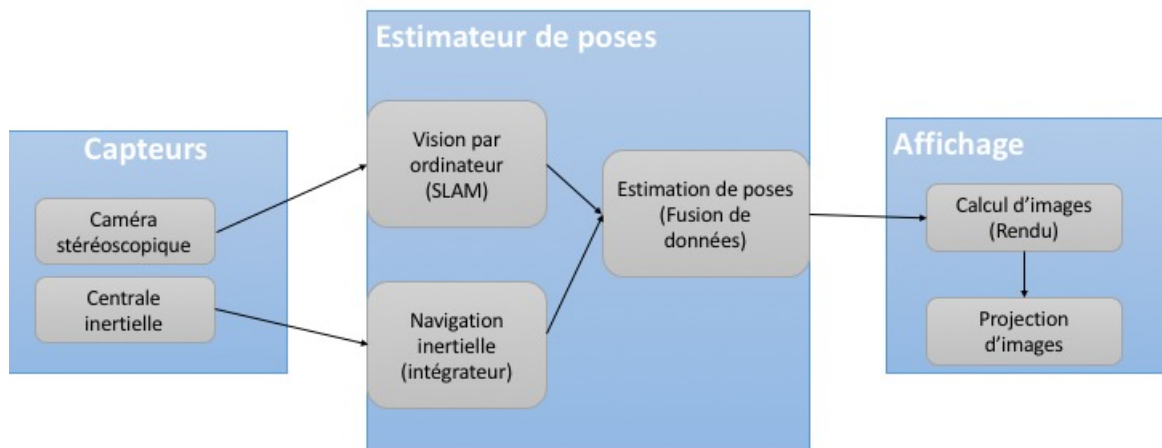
Capteurs

Caméra stéréoscopique

Centrale inertielle

Estimateur de poses

Vision par ordinateur (SLAM)

Navigation inertielle (intégrateur)

Estimation de poses (Fusion de données)

Affichage

Calcul d'images (Rendu)

Projection d'images